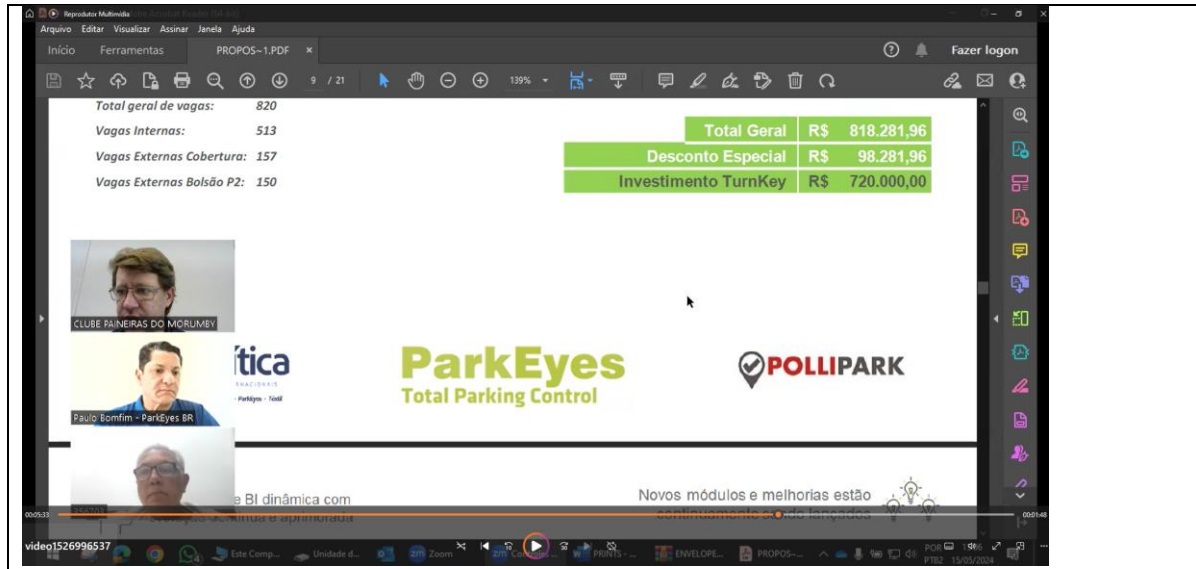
Reprodutor Multimídia
Arquivo Editar Visualizar Assinar Janela Ajuda
Início Ferramentas PROPOS~1.PDF ×
Fazer logon
9 / 21 139%

Total geral de vagas: 820
Vagas Internas: 513
Vagas Externas Cobertura: 157
Vagas Externas Bolsão P2: 150

| Total Geral | R$ | 818.281,96 |
|---|---|---|
| Desconto Especial | R$ | 98.281,96 |
| Investimento TurnKey | R$ | 720.000,00 |

CLUBE PAINEIRAS DO MORUMBY
tica
Paulo Bomfim - ParkEyes BR
ParkEyes
Total Parking Control
POLLIPARK

e BI dinâmica com
Novos módulos e melhorias estão

00:05:33 00:01:48
video1526996537
Este Comp... Unidade d... Zoom PRINTS - ... ENVELOPE... PROPOS-...
POR PTB2 15/05/2024